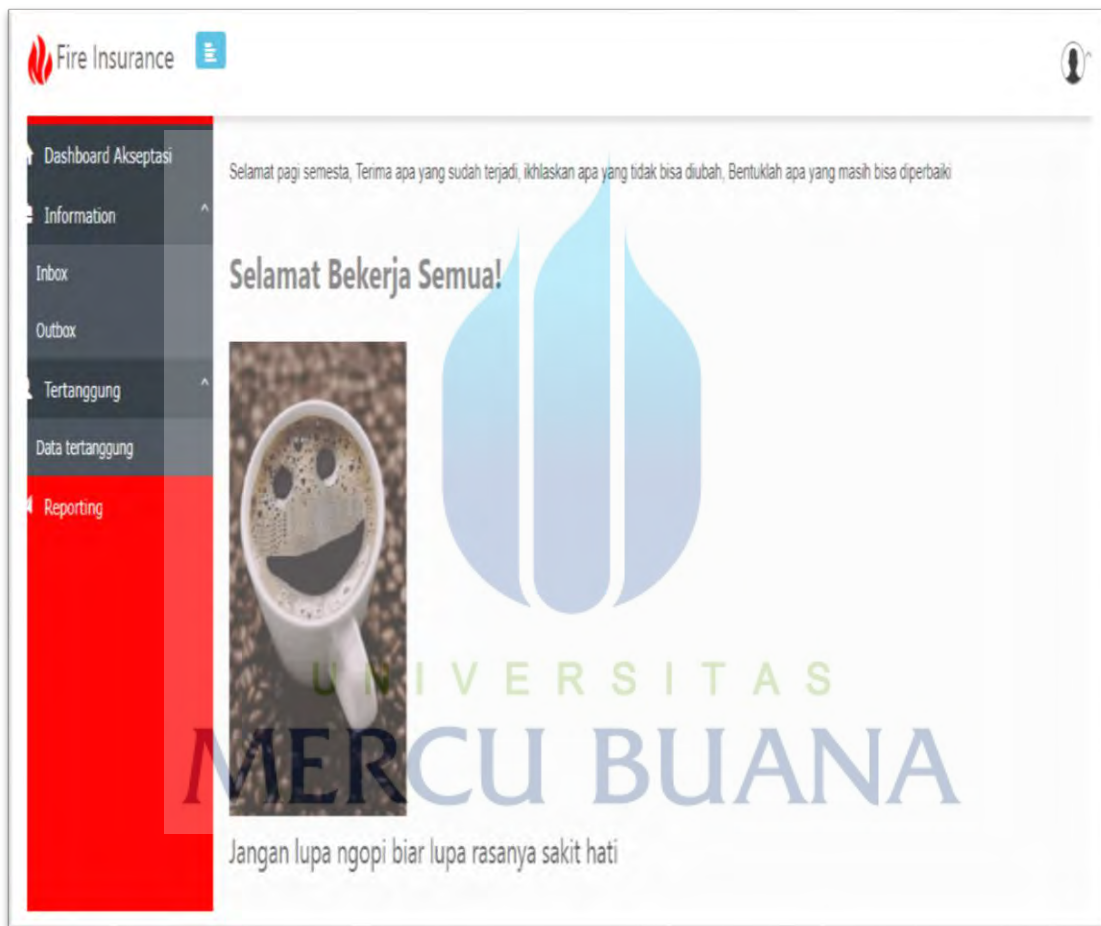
Fire Insurance

Dashboard Akseptasi
Information
Inbox
Outbox
Tertanggung
Data tertanggung
Reporting

Selamat pagi semesta, Terima apa yang sudah terjadi, ikhlaskan apa yang tidak bisa diubah, Bentuklah apa yang masih bisa diperbaiki

Selamat Bekerja Semua!

UNIVERSITAS
MERCU BUANA

Jangan lupa ngopi biar lupa rasanya sakit hati